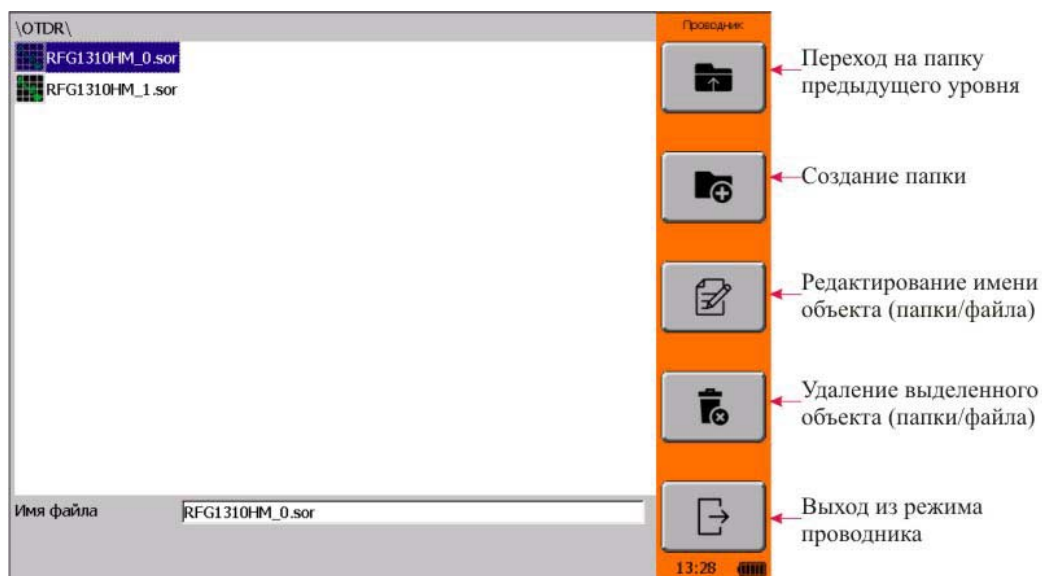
\OTDR\

RFG1310HM_0.sor

RFG1310HM_1.sor

Имя файла RFG1310HM_0.sor

Проводник

13:28

Переход на папку предыдущего уровня

Создание папки

Редактирование имени объекта (папки/файла)

Удаление выделенного объекта (папки/файла)

Выход из режима проводника